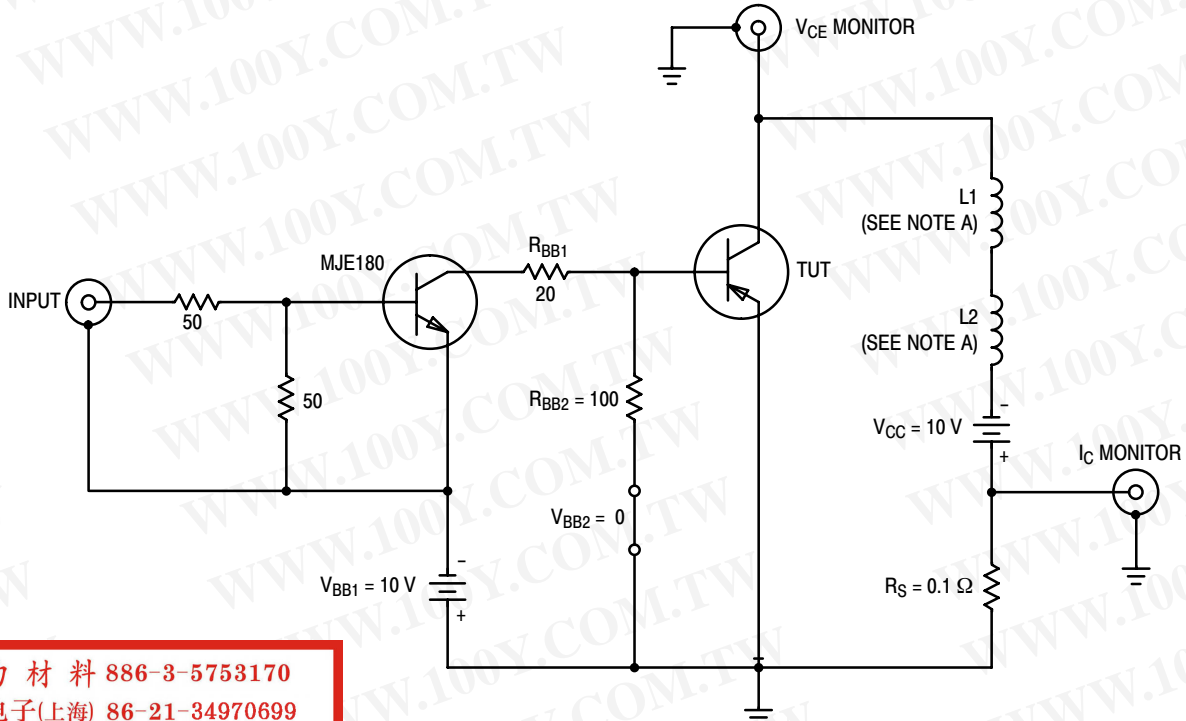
$V_{CE}$ MONITOR

L1
(SEE NOTE A)

MJE180

$R_{BB1}$
20

TUT

INPUT

50

L2
(SEE NOTE A)

50

$R_{BB2}$ = 100

-

$V_{CC}$ = 10 V

+

$I_C$ MONITOR

$V_{BB2}$ = 0

-

$V_{BB1}$ = 10 V

+

$R_S$ = 0.1 Ω

WWW.100Y.COM.TW

力 材 料 886-3-5753170
电子(上海) 86-21-34970699